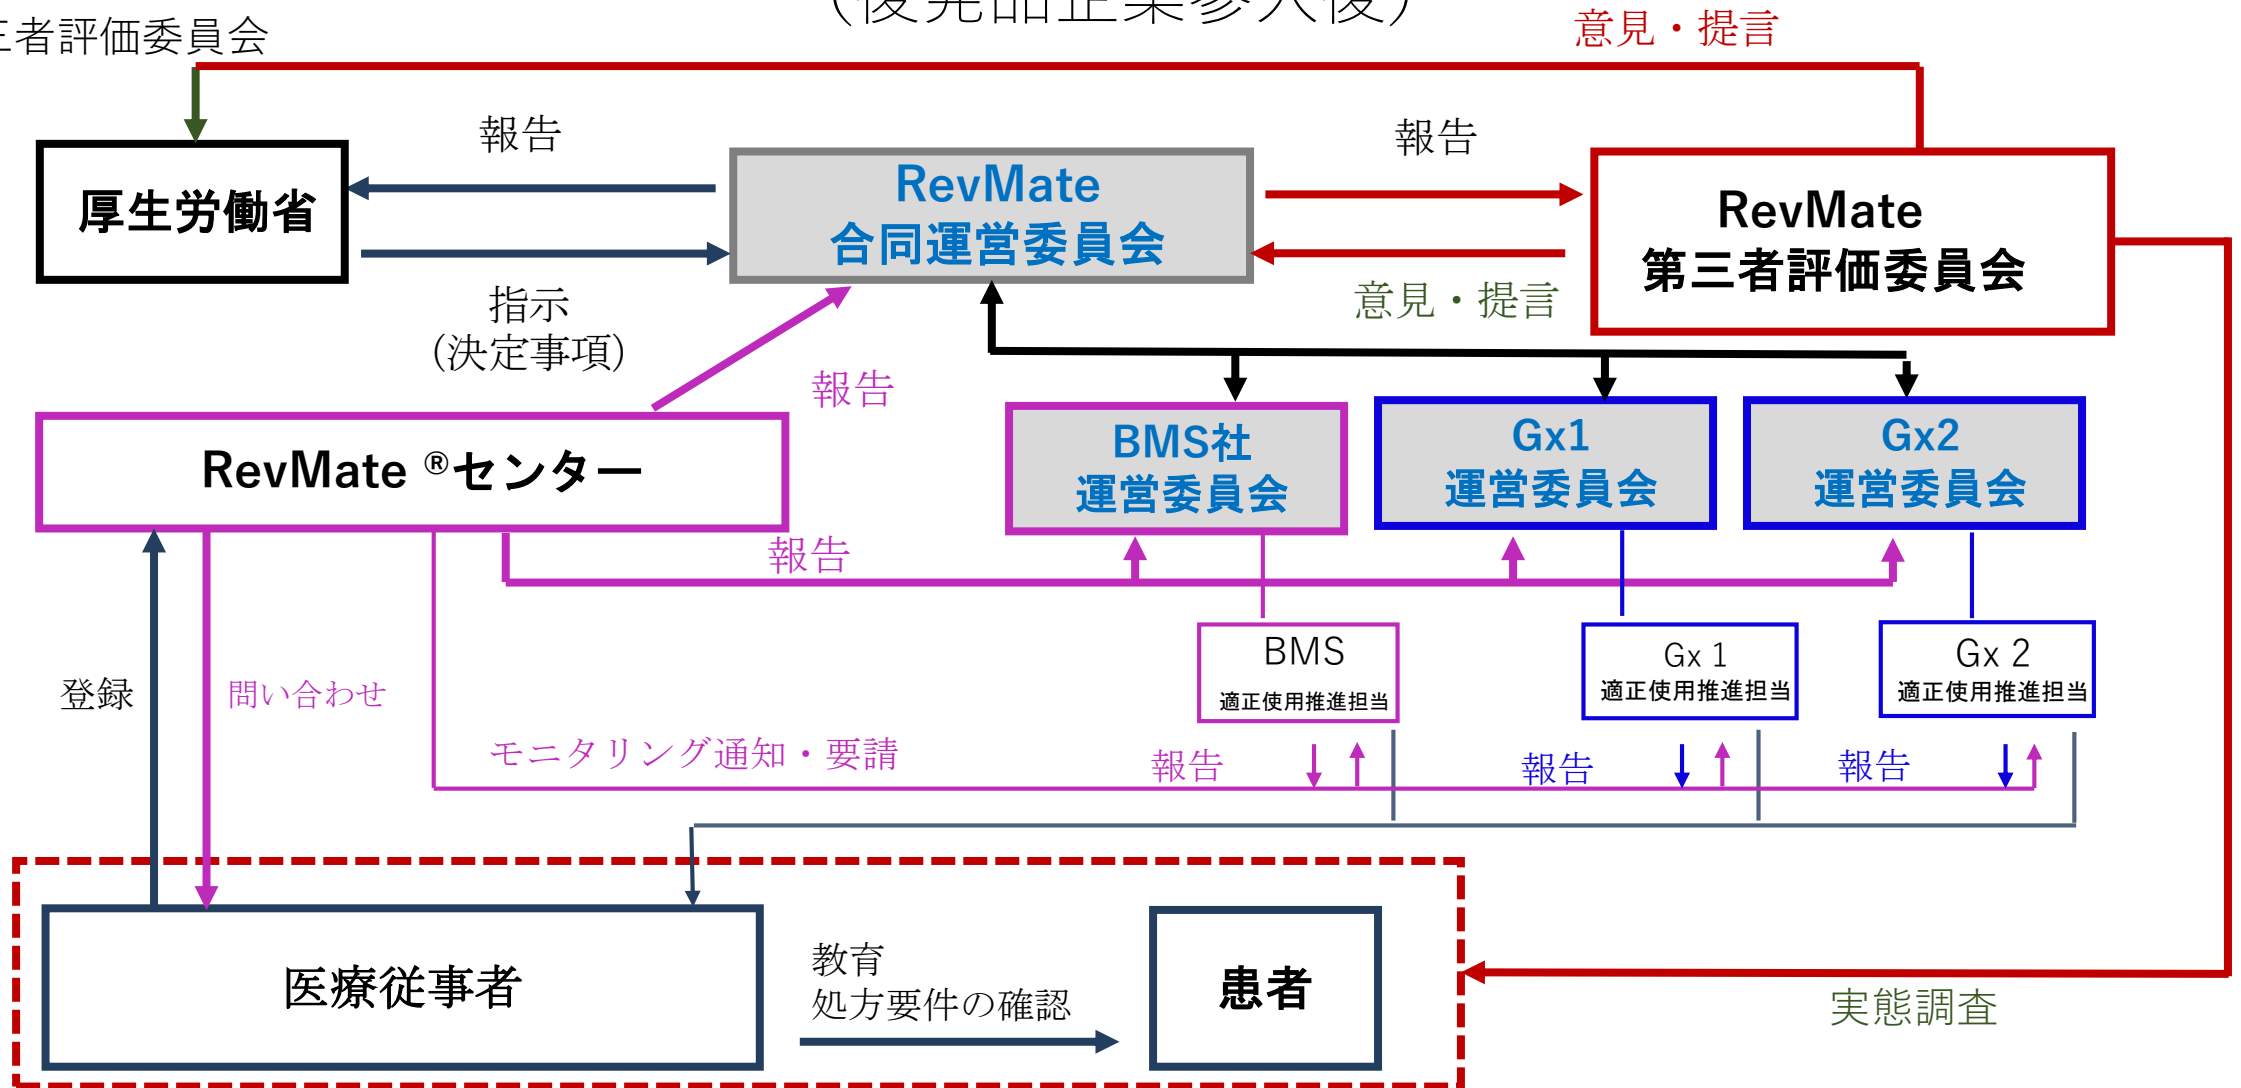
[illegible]者評価委員会

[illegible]

意見・提言

報告

報告

厚生労働省

RevMate
合同運営委員会

RevMate
第三者評価委員会

指示
(決定事項)

意見・提言

報告

RevMate ®センター

BMS社
運営委員会

Gx1
運営委員会

Gx2
運営委員会

報告

BMS
適正使用推進担当

Gx 1
適正使用推進担当

Gx 2
適正使用推進担当

登録

問い合わせ

モニタリング通知・要請

報告

報告

報告

医療従事者

教育
処方要件の確認

患者

実態調査